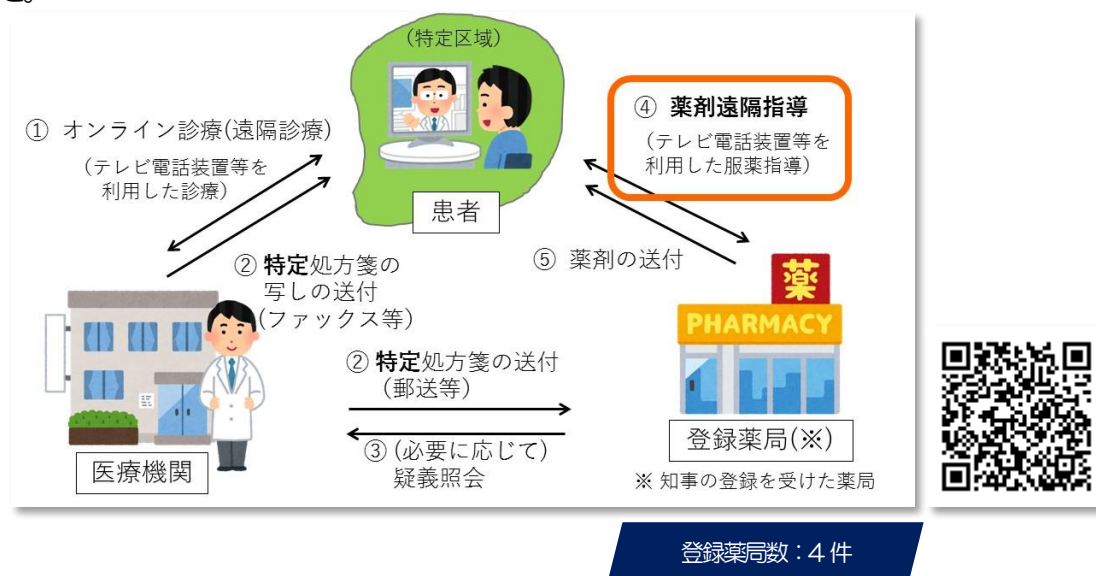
（特定区域）

① オンライン診療(遠隔診療)
（テレビ電話装置等を利用した診療）

患者

④ 薬剤遠隔指導
（テレビ電話装置等を利用した服薬指導）

② 特定処方箋の写しの送付(ファックス等)

⑤ 薬剤の送付

薬

PHARMACY

② 特定処方箋の送付
（郵送等）

③（必要に応じて）疑義照会

医療機関

登録薬局(※)

※ 知事の登録を受けた薬局

登録薬局数：４件